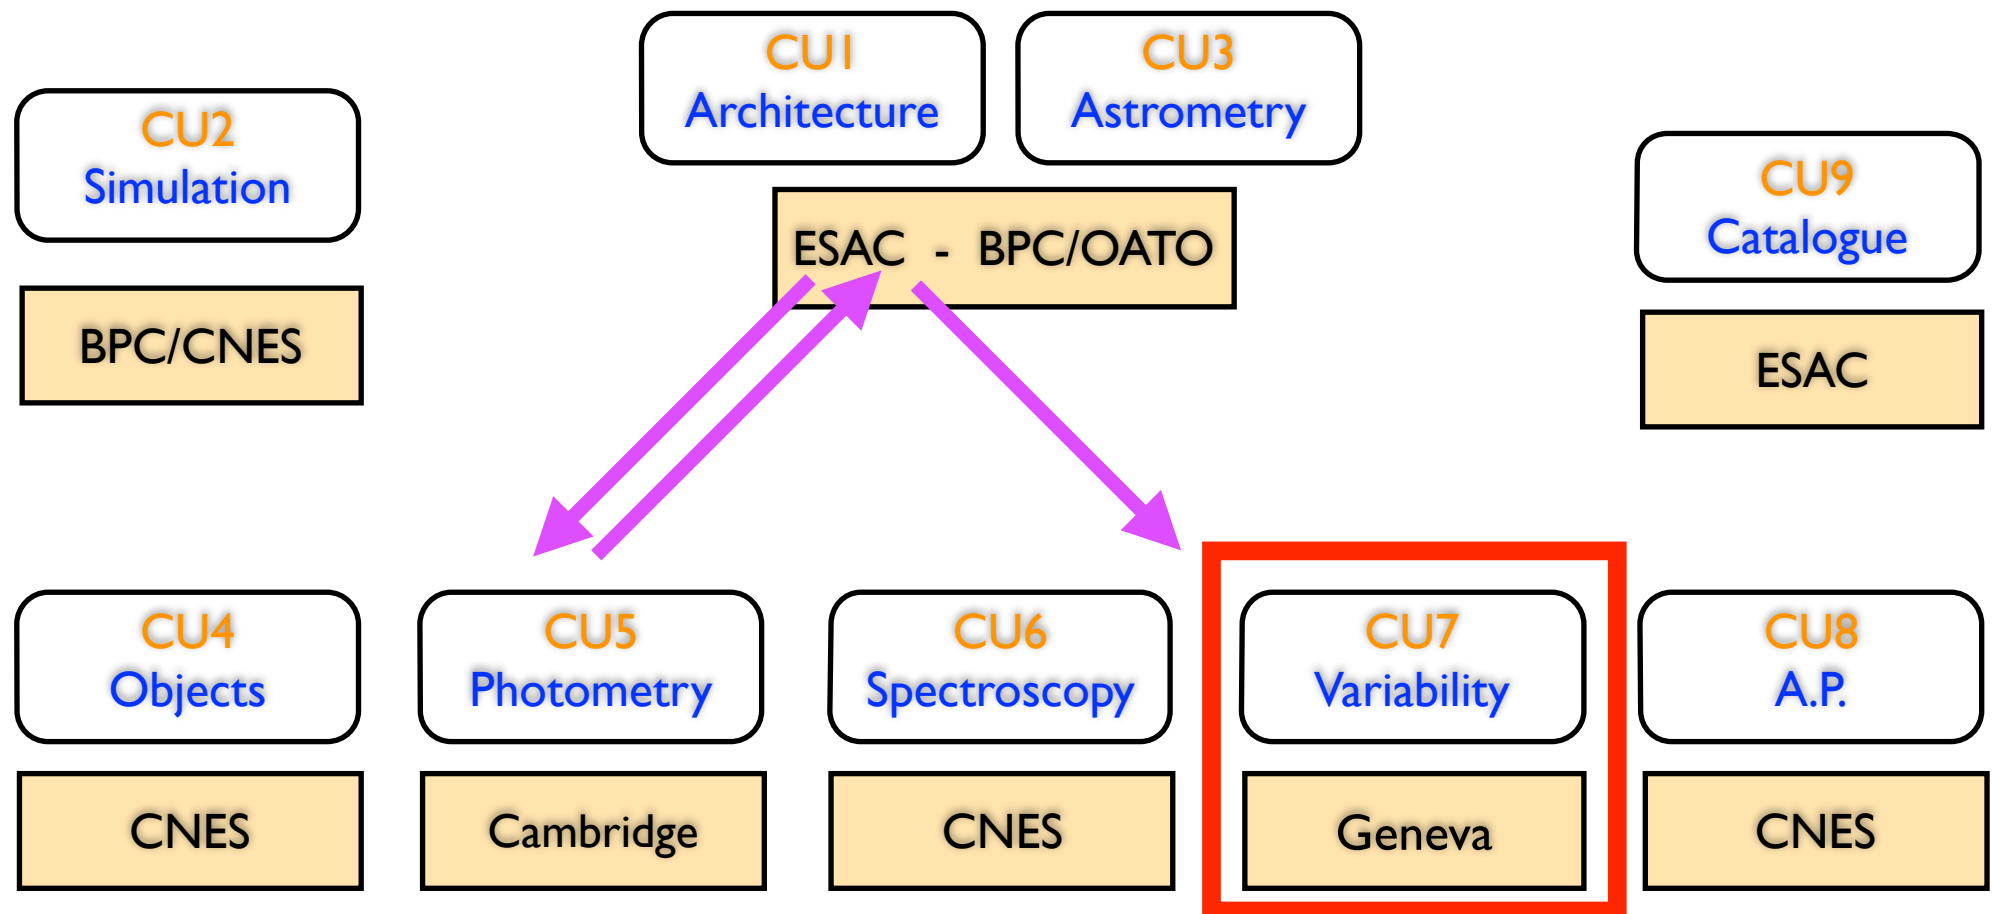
CU2
Simulation

BPC/CNES

CU1
Architecture

CU3
Astrometry

ESAC - BPC/OATO

CU9
Catalogue

ESAC

CU4
Objects

CNES

CU5
Photometry

Cambridge

CU6
Spectroscopy

CNES

CU7
Variability

Geneva

CU8
A.P.

CNES